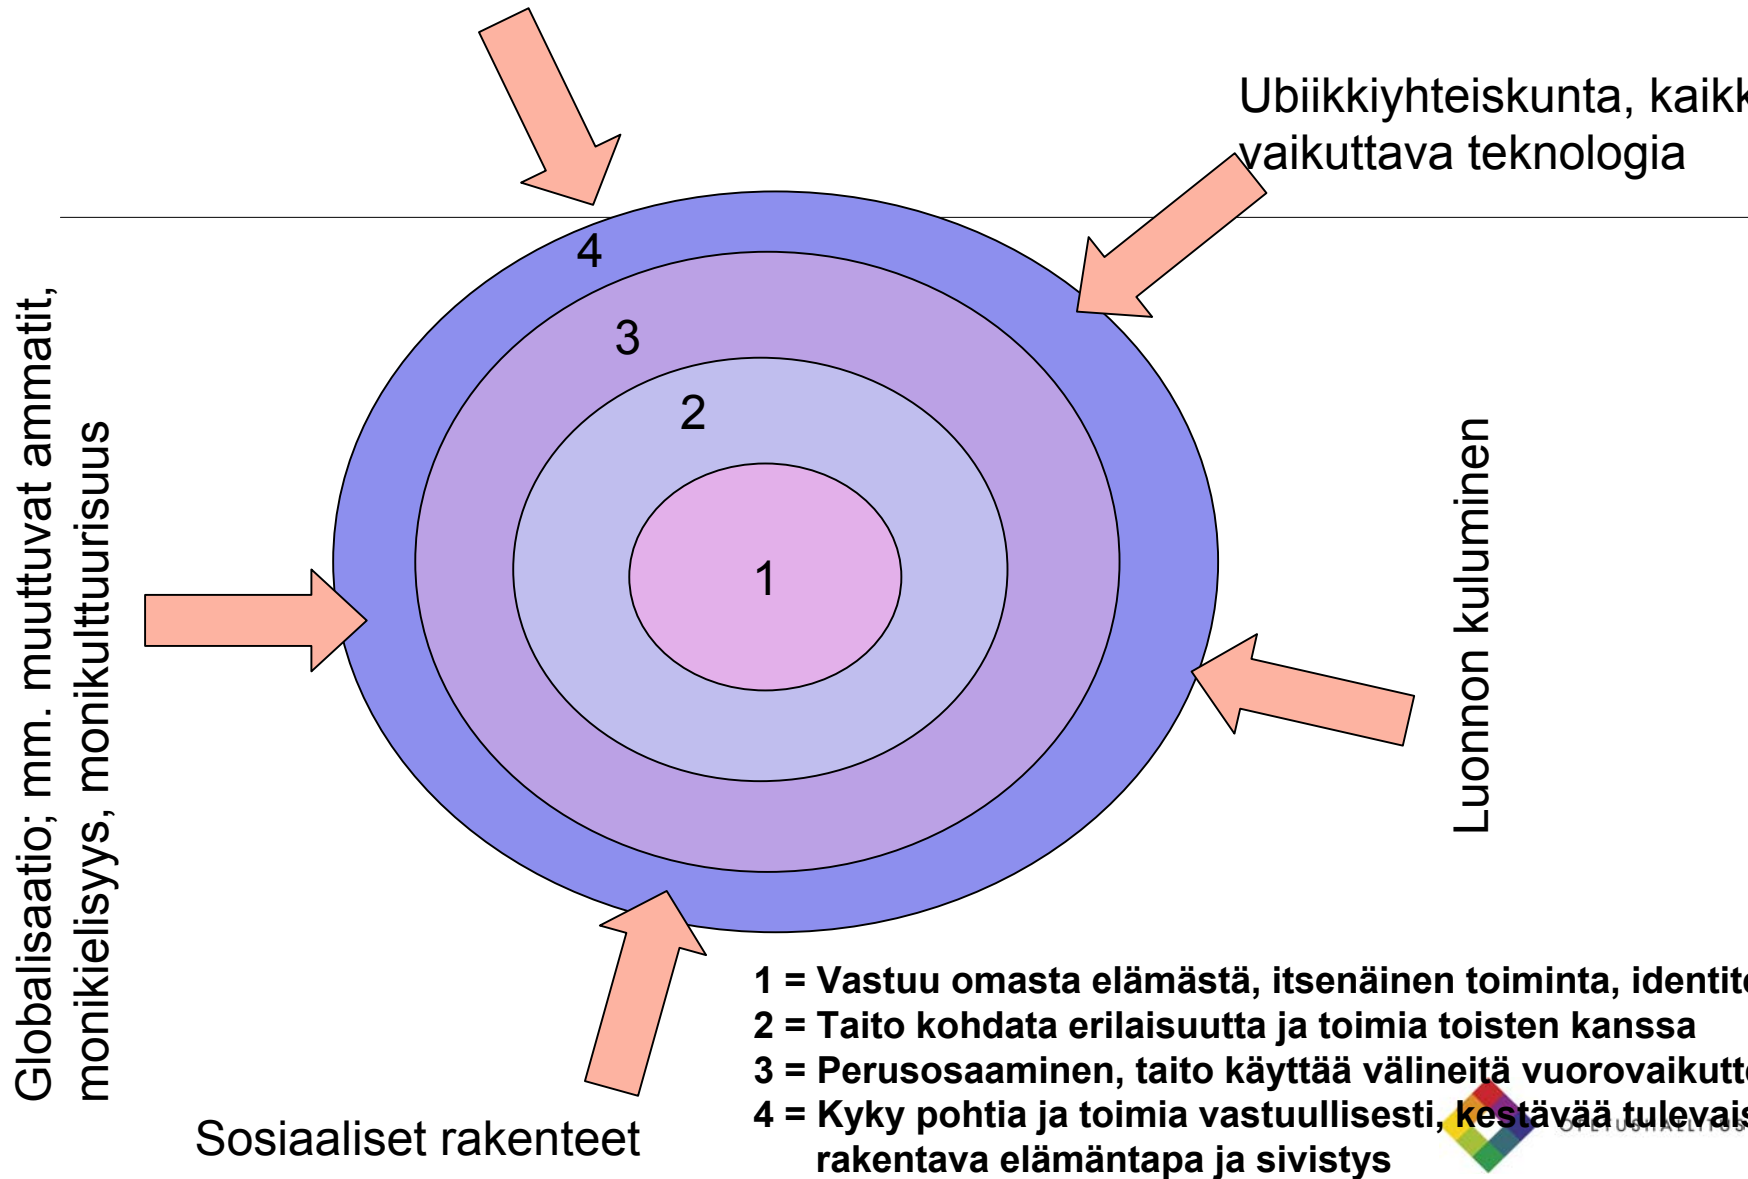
Ubiikkiyhteiskunta, kaikk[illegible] vaikuttava teknologia

Globalisaatio; mm. muuttuvat ammatit, monikielisyys, monikulttuurisuus

Luonnon kuluminen

4

3

2

1

Sosiaaliset rakenteet

1 = Vastuu omasta elämästä, itsenäinen toiminta, identit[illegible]
2 = Taito kohdata erilaisuutta ja toimia toisten kanssa
3 = Perusosaaminen, taito käyttää välineitä vuorovaikutt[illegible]
4 = Kyky pohtia ja toimia vastuullisesti, kestävää tulevais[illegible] rakentava elämäntapa ja sivistys

OPETUSHALLITUS